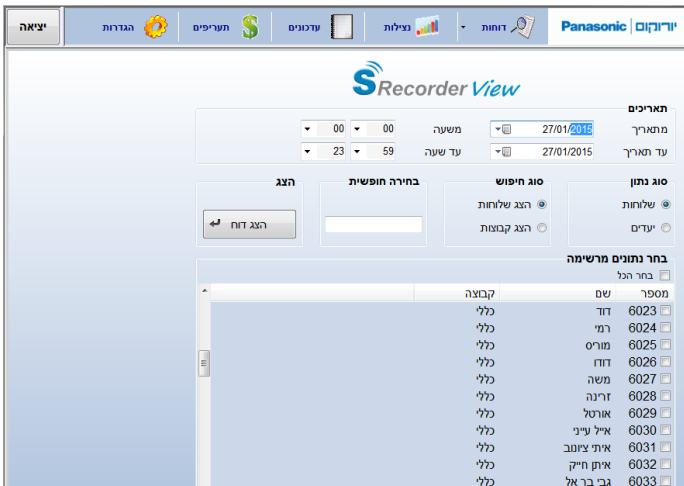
Panasonic | יורוקום
דוחות
נצילות
עדכונים
תעריפים
הגדרות
יציאה

SRecorder View

תאריכים
מתאריך 27/01/2015
משעה 00 00
עד תאריך 27/01/2015
עד שעה 59 23

סוג נתון
שלוחות
יעדים

סוג חיפוש
הצג שלוחות
הצג קבוצות

בחירה חופשית

הצג
הצג דוח

בחר נתונים מרשימה
בחר הכל

| מספר | שם | קבוצה |
|---|---|---|
| 6023 | דוד | כללי |
| 6024 | רמי | כללי |
| 6025 | מוריס | כללי |
| 6026 | דודו | כללי |
| 6027 | משה | כללי |
| 6028 | זרינה | כללי |
| 6029 | אורטל | כללי |
| 6030 | אייל עייני | כללי |
| 6031 | איתי ציזובר | כללי |
| 6032 | איתן חייק | כללי |
| 6033 | גבי בר אל | כללי |